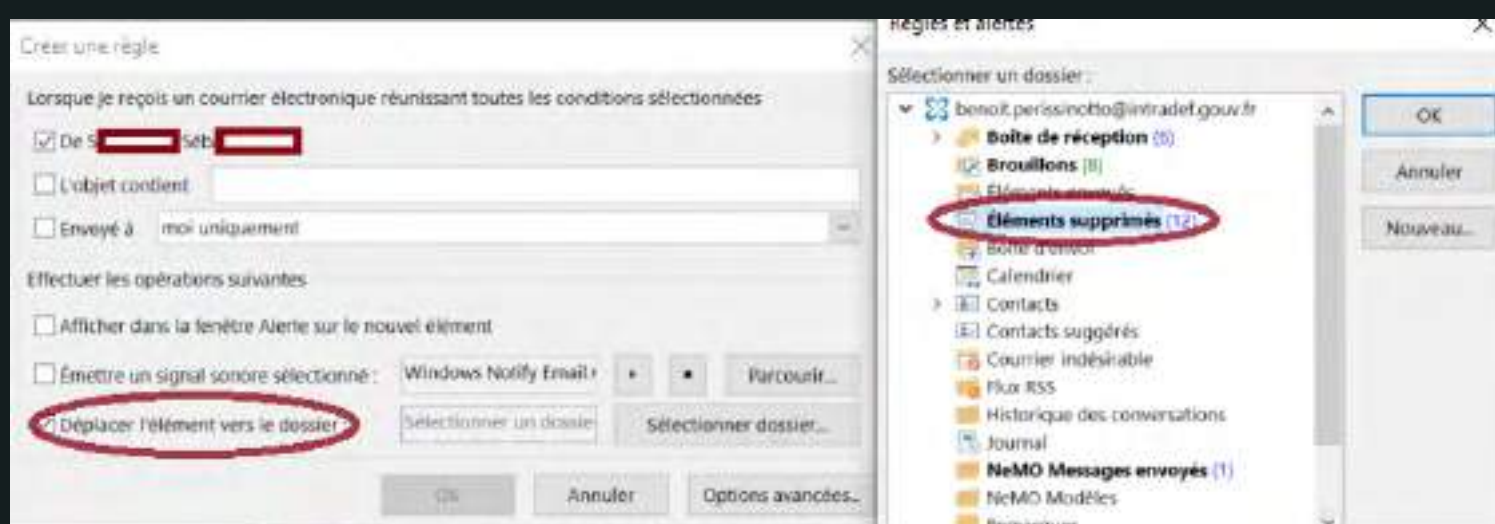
Créer une règle

Lorsque je reçois un courrier électronique réunissant toutes les conditions sélectionnées

De S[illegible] Séb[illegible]

L'objet contient

Envoyé à moi uniquement

Effectuer les opérations suivantes

Afficher dans la fenêtre Alerte sur le nouvel élément

Émettre un signal sonore sélectionné : Windows Notify Email

Parcourir...

Déplacer l'élément vers le dossier Sélectionner un dossie Sélectionner dossier...

OK Annuler Options avancées...

Règles et alertes

Sélectionner un dossier :

benoit.perissinotto@intradef.gouv.fr
Boîte de réception (5)
Brouillons [8]
Éléments envoyés
Éléments supprimés (12)
Boîte d'envoi
Calendrier
Contacts
Contacts suggérés
Courrier indésirable
Flux RSS
Historique des conversations
Journal
NeMO Messages envoyés (1)
NeMO Modèles
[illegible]

OK
Annuler
Nouveau...